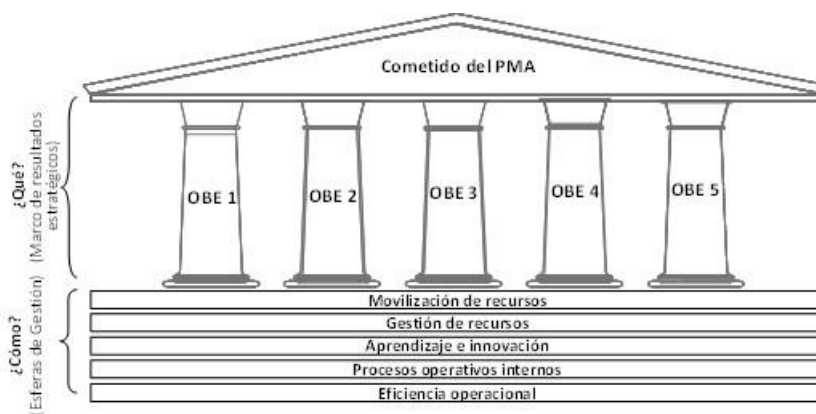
Cometido del PMA

¿Qué? (Marco de resultados estratégicos)

OBE 1

OBE 2

OBE 3

OBE 4

OBE 5

¿Cómo? (Esferas de Gestión)

Movilización de recursos

Gestión de recursos

Aprendizaje e innovación

Procesos operativos internos

Eficiencia operacional